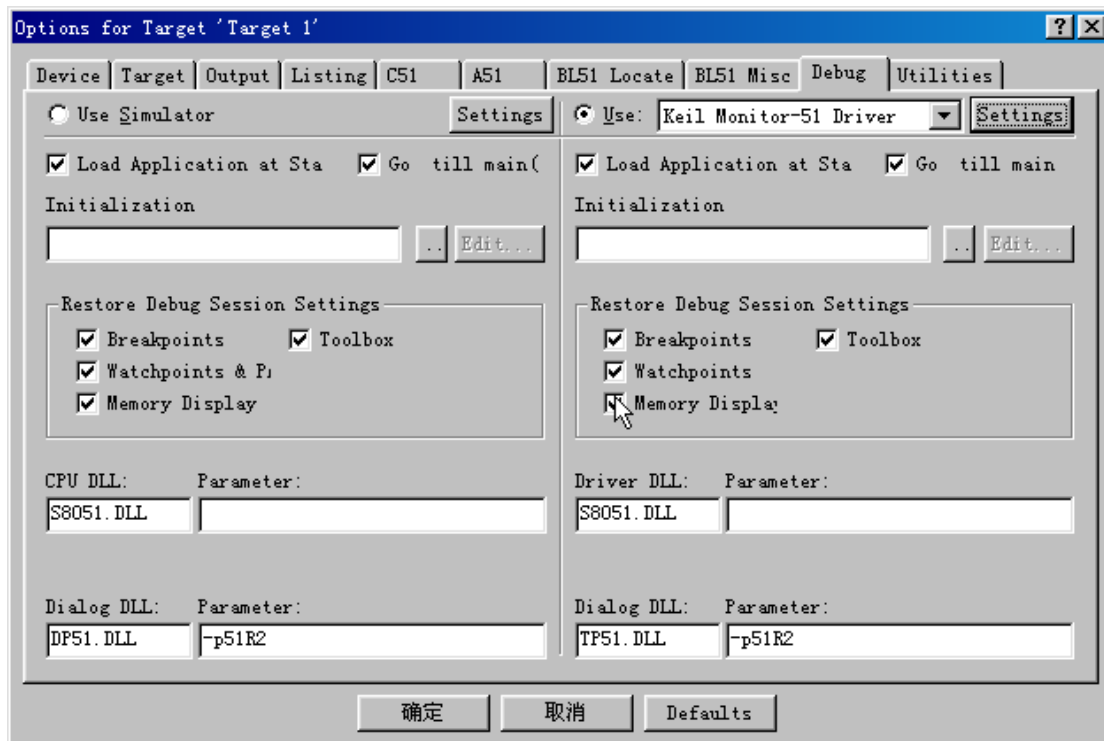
Options for Target 'Target 1'

? X

Device | Target | Output | Listing | C51 | A51 | BL51 Locate | BL51 Misc | Debug | Utilities

Use Simulator

Settings

Use: Keil Monitor-51 Driver

Settings

Load Application at Sta

Go till main(

Initialization

..

Edit...

Restore Debug Session Settings

Breakpoints

Toolbox

Watchpoints & P

Memory Display

CPU DLL:

Parameter:

S8051.DLL

Dialog DLL:

Parameter:

DP51.DLL

-p51R2

Load Application at Sta

Go till main

Initialization

..

Edit...

Restore Debug Session Settings

Breakpoints

Toolbox

Watchpoints

Memory Display

Driver DLL:

Parameter:

S8051.DLL

Dialog DLL:

Parameter:

TP51.DLL

-p51R2

确定

取消

Defaults